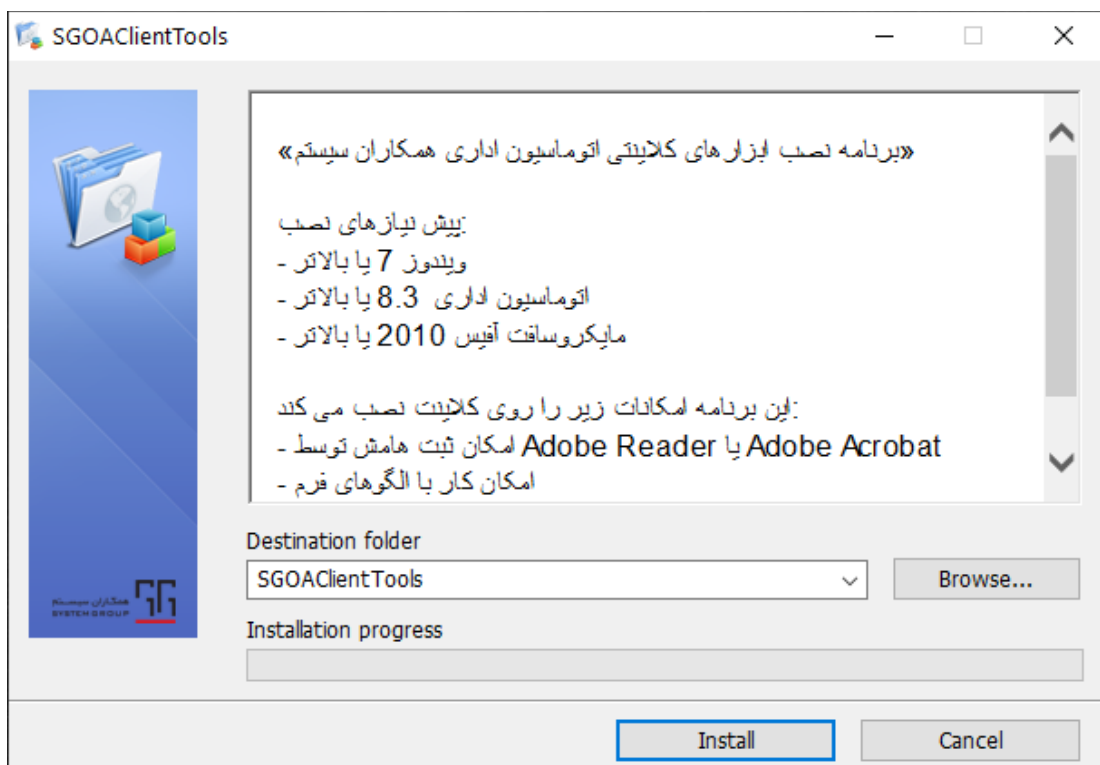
SGOAClientTools

«برنامه نصب ابزارهای کلاینتی اتوماسیون اداری همکاران سیستم»

پیش نیازهای نصب:
- ویندوز 7 یا بالاتر
- اتوماسیون اداری 8.3 یا بالاتر
- مایکروسافت آفیس 2010 یا بالاتر

این برنامه امکانات زیر را روی کلاینت نصب می کند:
- امکان ثبت هامش توسط Adobe Reader یا Adobe Acrobat
- امکان کار با الگوهای فرم

همکاران سیستم
SYSTEM GROUP

Destination folder
SGOAClientTools
Browse...
Installation progress
Install
Cancel